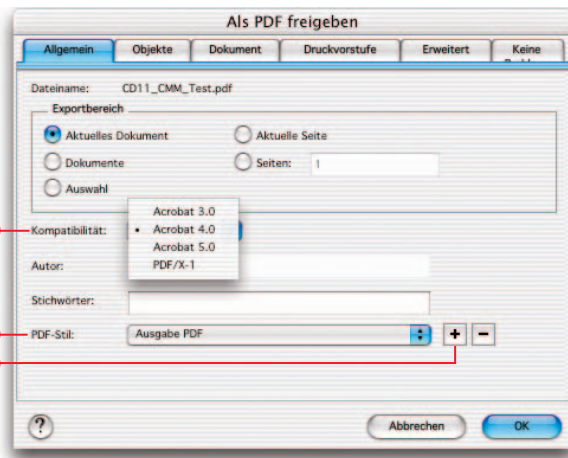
Als PDF freigeben

Allgemein | Objekte | Dokument | Druckvorstufe | Erweitert | Keine

Dateiname: CD11_CMM_Test.pdf

Exportbereich

Aktuelles Dokument
Aktuelle Seite
Dokumente
Seiten: 1
Auswahl

Kompatibilität:
Acrobat 3.0
• Acrobat 4.0
Acrobat 5.0
PDF/X-1

Autor:

Stichwörter:

PDF-Stil: Ausgabe PDF
+ −

?
Abbrechen
OK